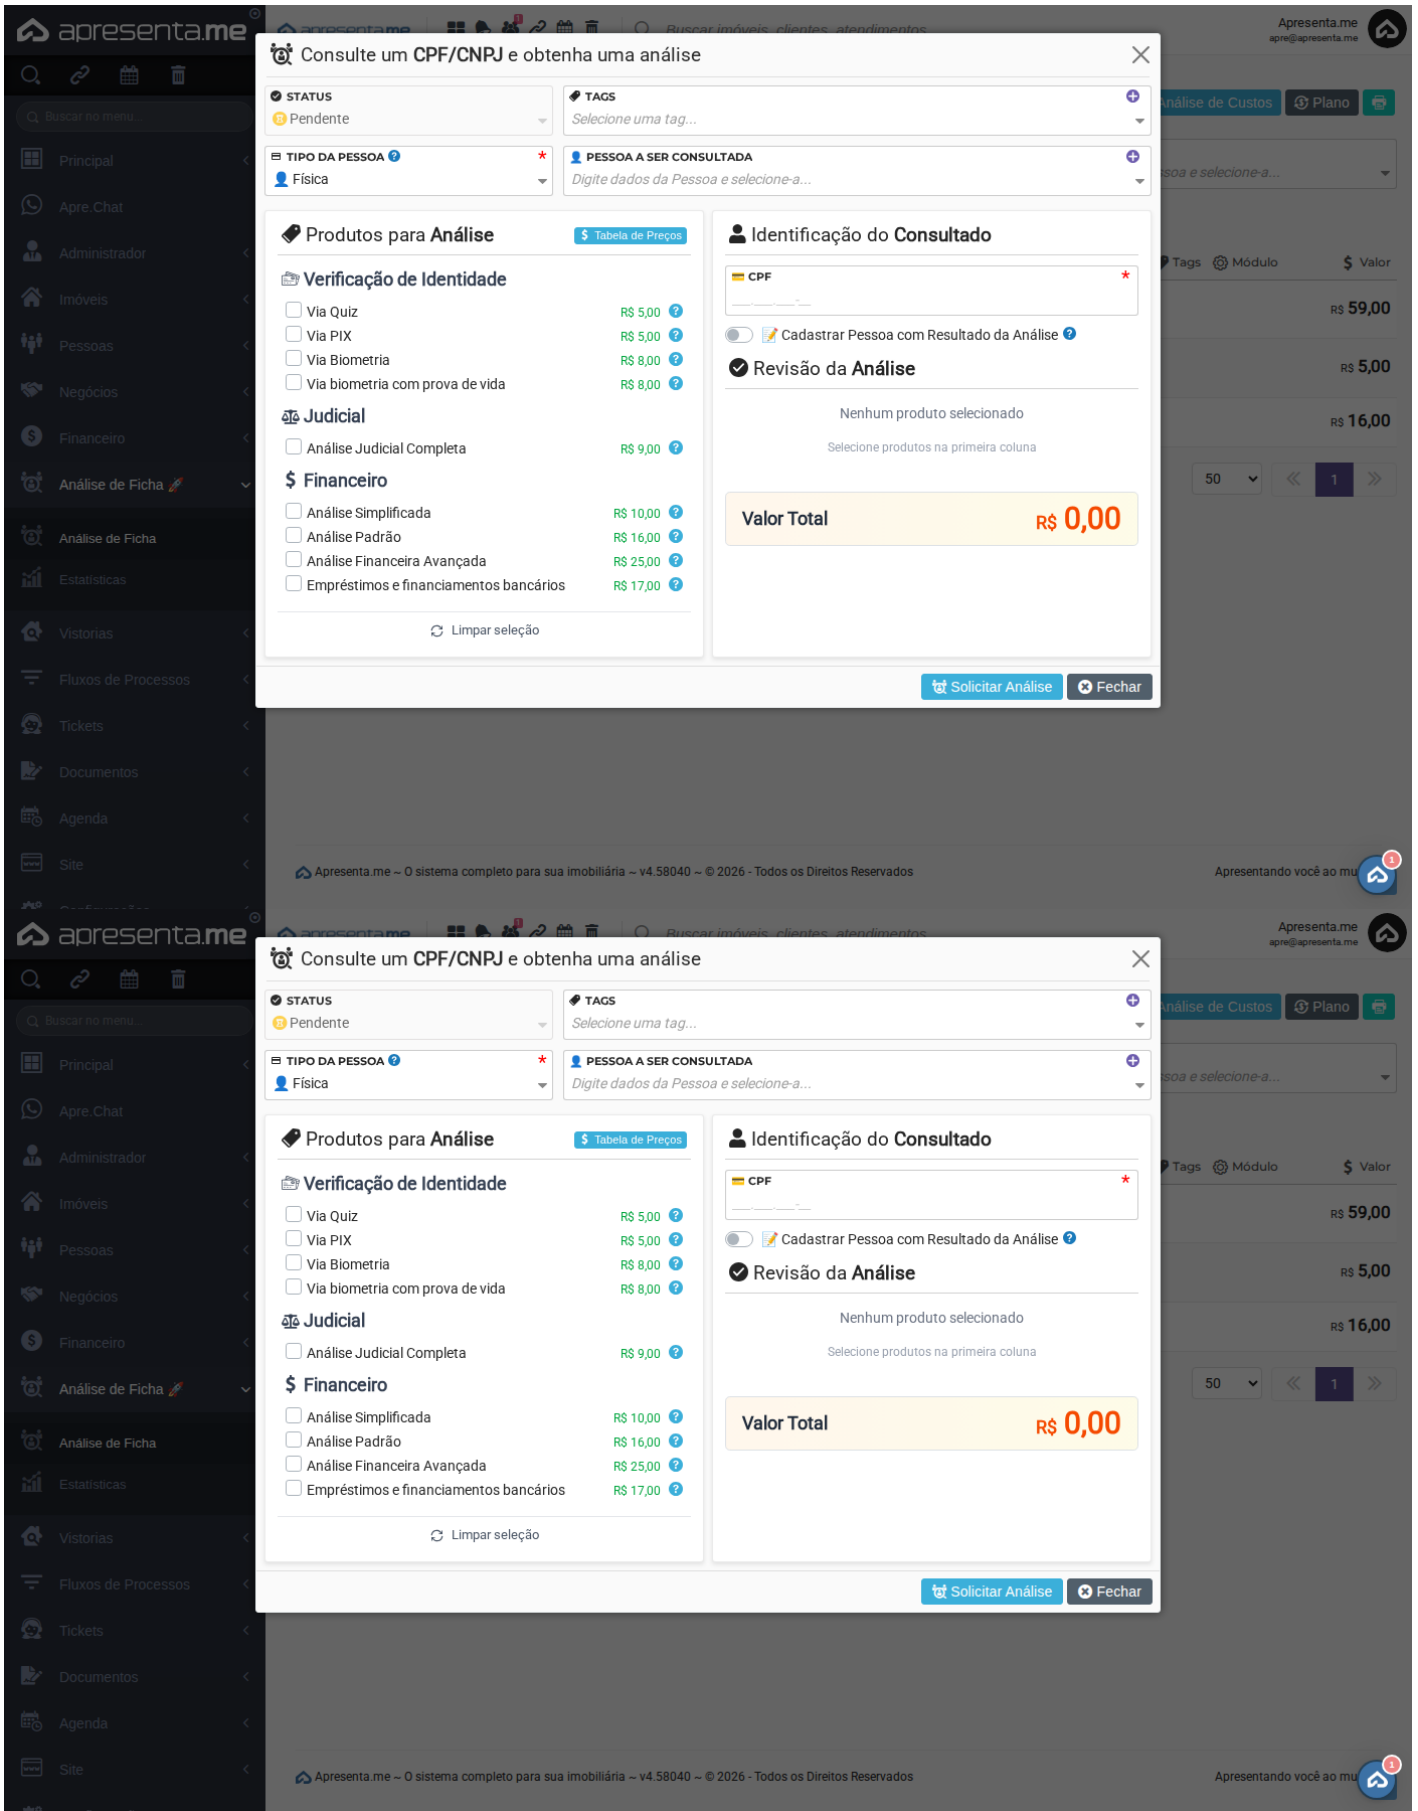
apresenta.me

Buscar no menu...

Principal
Apre.Chat
Administrador
Imóveis
Pessoas
Negócios
Financeiro
Análise de Ficha
Análise de Ficha
Estatísticas
Vistorias
Fluxos de Processos
Tickets
Documentos
Agenda
Site

Buscar imóveis, clientes, atendimentos

Apresenta.me
apre@apresenta.me

Consulte um CPF/CNPJ e obtenha uma análise

STATUS
Pendente

TAGS
Selecione uma tag...

TIPO DA PESSOA *
Física

PESSOA A SER CONSULTADA
Digite dados da Pessoa e selecione-a...

Produtos para Análise
$ Tabela de Preços

Verificação de Identidade
Via Quiz R$ 5,00
Via PIX R$ 5,00
Via Biometria R$ 8,00
Via biometria com prova de vida R$ 8,00

Judicial
Análise Judicial Completa R$ 9,00

$ Financeiro
Análise Simplificada R$ 10,00
Análise Padrão R$ 16,00
Análise Financeira Avançada R$ 25,00
Empréstimos e financiamentos bancários R$ 17,00

Limpar seleção

Identificação do Consultado
CPF *
___.___.___-__
Cadastrar Pessoa com Resultado da Análise

Revisão da Análise
Nenhum produto selecionado
Selecione produtos na primeira coluna

Valor Total R$ 0,00

Solicitar Análise
Fechar

Análise de Custos
Plano
soa e selecione-a...
Tags
Módulo
$ Valor
R$ 59,00
R$ 5,00
R$ 16,00
50
1

Apresenta.me ~ O sistema completo para sua imobiliária ~ v4.58040 ~ © 2026 - Todos os Direitos Reservados
Apresentando você ao mu

apresenta.me

Buscar no menu...

Principal
Apre.Chat
Administrador
Imóveis
Pessoas
Negócios
Financeiro
Análise de Ficha
Análise de Ficha
Estatísticas
Vistorias
Fluxos de Processos
Tickets
Documentos
Agenda
Site

Buscar imóveis, clientes, atendimentos

Apresenta.me
apre@apresenta.me

Consulte um CPF/CNPJ e obtenha uma análise

STATUS
Pendente

TAGS
Selecione uma tag...

TIPO DA PESSOA *
Física

PESSOA A SER CONSULTADA
Digite dados da Pessoa e selecione-a...

Produtos para Análise
$ Tabela de Preços

Verificação de Identidade
Via Quiz R$ 5,00
Via PIX R$ 5,00
Via Biometria R$ 8,00
Via biometria com prova de vida R$ 8,00

Judicial
Análise Judicial Completa R$ 9,00

$ Financeiro
Análise Simplificada R$ 10,00
Análise Padrão R$ 16,00
Análise Financeira Avançada R$ 25,00
Empréstimos e financiamentos bancários R$ 17,00

Limpar seleção

Identificação do Consultado
CPF *
___.___.___-__
Cadastrar Pessoa com Resultado da Análise

Revisão da Análise
Nenhum produto selecionado
Selecione produtos na primeira coluna

Valor Total R$ 0,00

Solicitar Análise
Fechar

Análise de Custos
Plano
soa e selecione-a...
Tags
Módulo
$ Valor
R$ 59,00
R$ 5,00
R$ 16,00
50
1

Apresenta.me ~ O sistema completo para sua imobiliária ~ v4.58040 ~ © 2026 - Todos os Direitos Reservados
Apresentando você ao mu